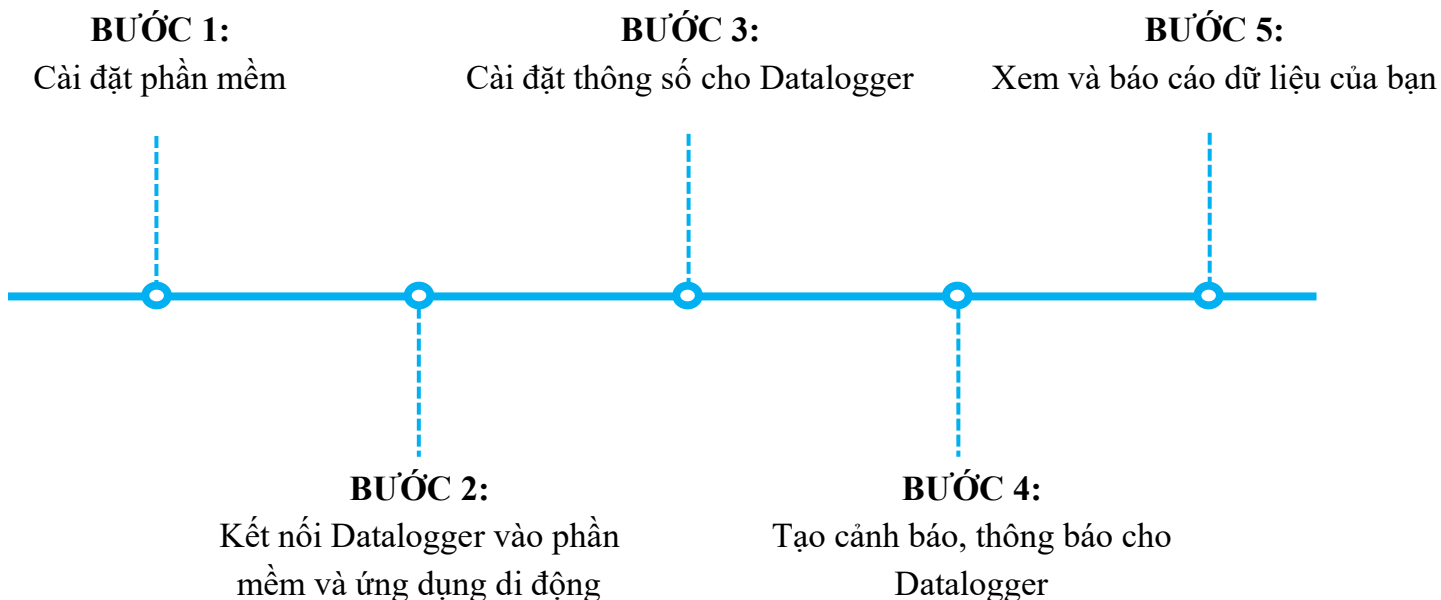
BƯỚC 1:
Cài đặt phần mềm

BƯỚC 3:
Cài đặt thông số cho Datalogger

BƯỚC 5:
Xem và báo cáo dữ liệu của bạn

BƯỚC 2:
Kết nối Datalogger vào phần mềm và ứng dụng di động

BƯỚC 4:
Tạo cảnh báo, thông báo cho Datalogger